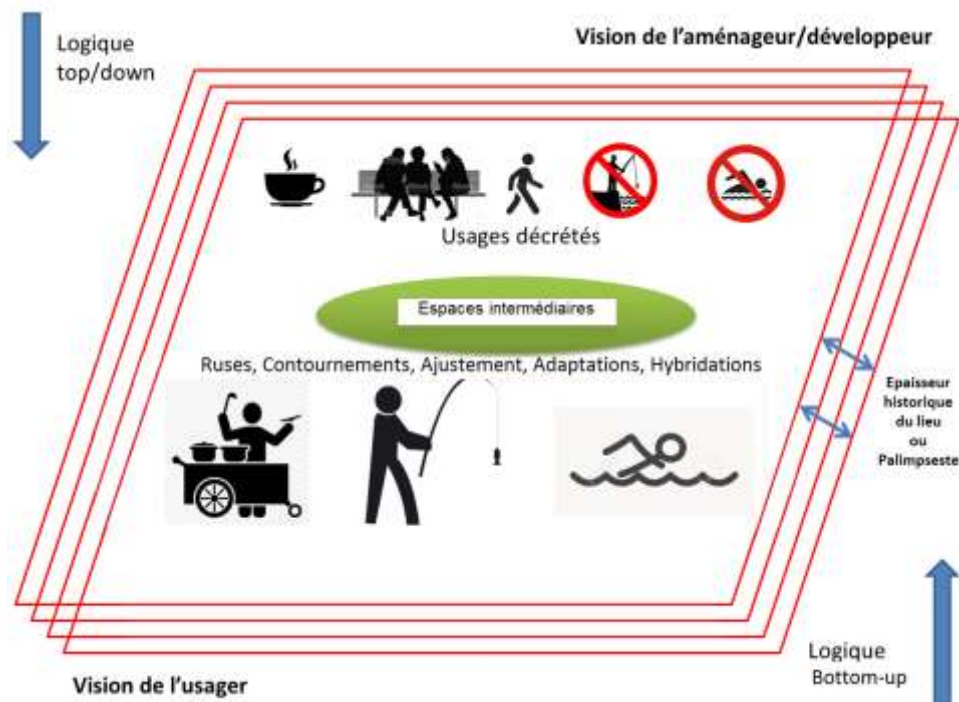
Logique top/down

Vision de l'aménageur/développeur

Usages décrétés

Espaces intermédiaires

Ruses, Contournements, Ajustement, Adaptations, Hybridations

Epaisseur historique du lieu ou Palimpseste

Logique Bottom-up

Vision de l'usager